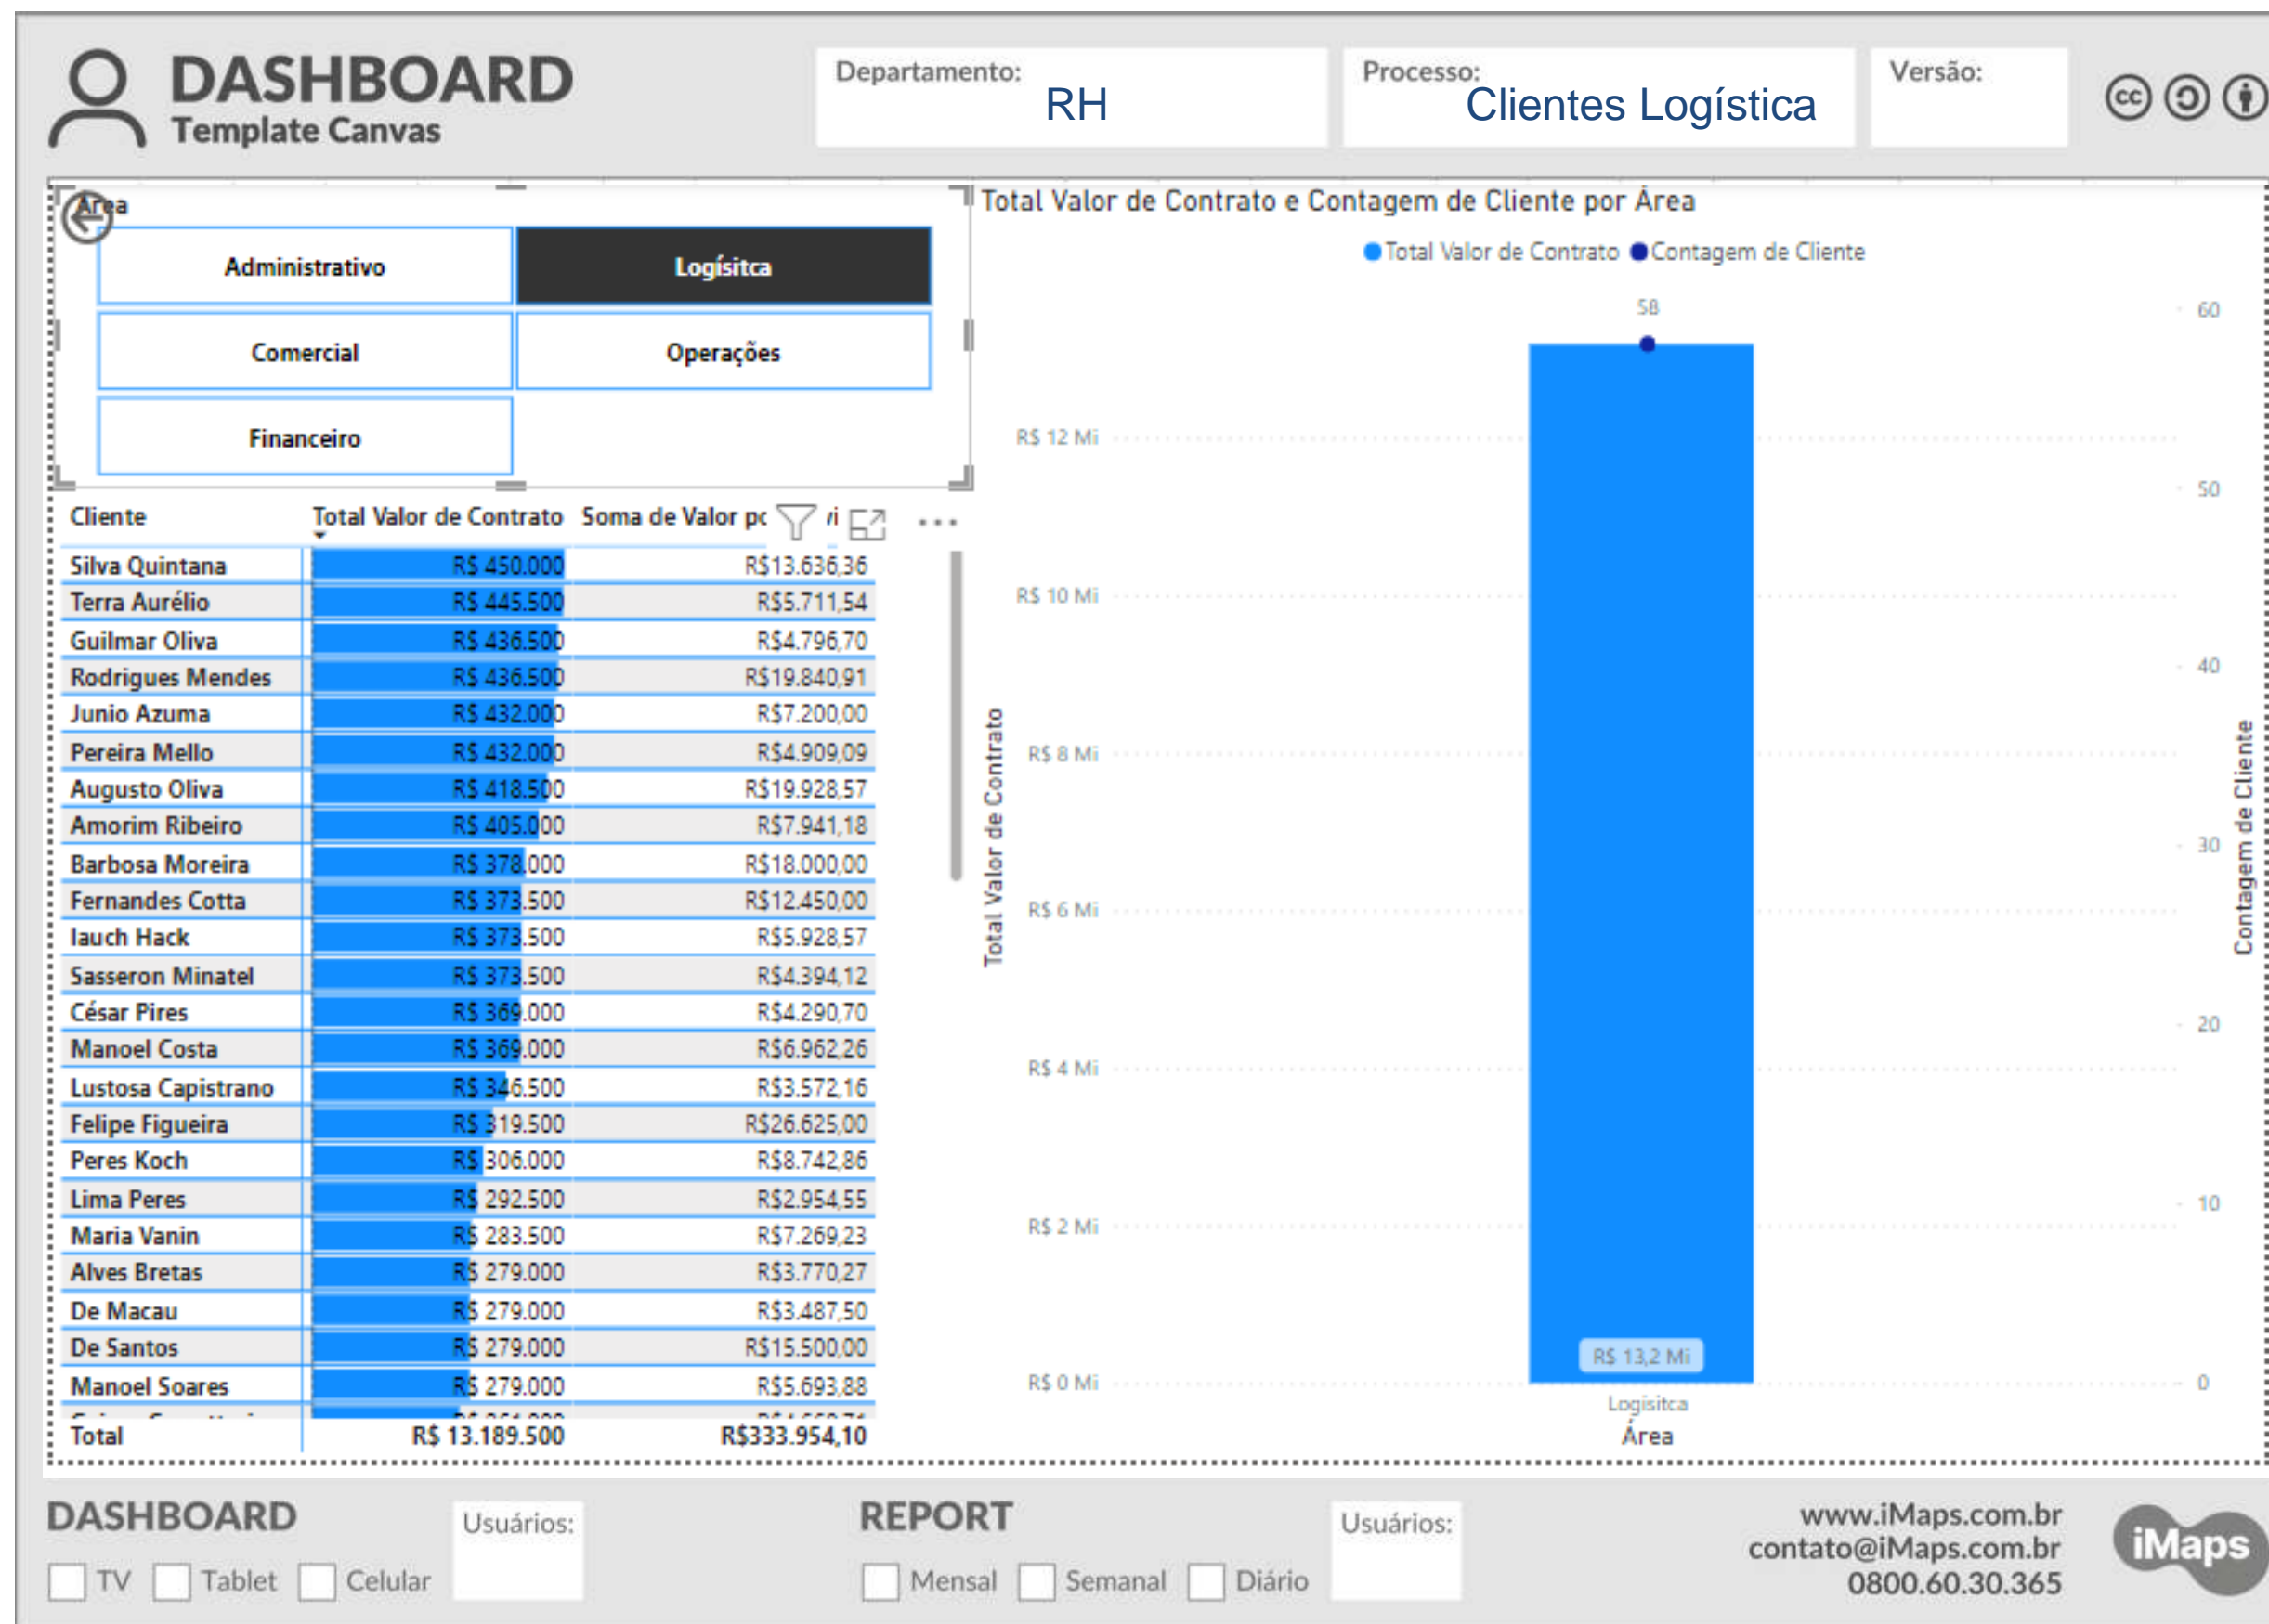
DASHBOARD
Template Canvas

Departamento: RH

Processo: Clientes Logística

Versão:

Área

Administrativo
Logísitca
Comercial
Operações
Financeiro

| Cliente | Total Valor de Contrato | Soma de Valor p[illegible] |
|---|---|---|
| Silva Quintana | R$ 450.000 | R$13.636,36 |
| Terra Aurélio | R$ 445.500 | R$5.711,54 |
| Guilmar Oliva | R$ 436.500 | R$4.796,70 |
| Rodrigues Mendes | R$ 436.500 | R$19.840,91 |
| Junio Azuma | R$ 432.000 | R$7.200,00 |
| Pereira Mello | R$ 432.000 | R$4.909,09 |
| Augusto Oliva | R$ 418.500 | R$19.928,57 |
| Amorim Ribeiro | R$ 405.000 | R$7.941,18 |
| Barbosa Moreira | R$ 378.000 | R$18.000,00 |
| Fernandes Cotta | R$ 373.500 | R$12.450,00 |
| Iauch Hack | R$ 373.500 | R$5.928,57 |
| Sasseron Minatel | R$ 373.500 | R$4.394,12 |
| César Pires | R$ 369.000 | R$4.290,70 |
| Manoel Costa | R$ 369.000 | R$6.962,26 |
| Lustosa Capistrano | R$ 346.500 | R$3.572,16 |
| Felipe Figueira | R$ 319.500 | R$26.625,00 |
| Peres Koch | R$ 306.000 | R$8.742,86 |
| Lima Peres | R$ 292.500 | R$2.954,55 |
| Maria Vanin | R$ 283.500 | R$7.269,23 |
| Alves Bretas | R$ 279.000 | R$3.770,27 |
| De Macau | R$ 279.000 | R$3.487,50 |
| De Santos | R$ 279.000 | R$15.500,00 |
| Manoel Soares | R$ 279.000 | R$5.693,88 |
| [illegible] | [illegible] | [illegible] |
| Total | R$ 13.189.500 | R$333.954,10 |

Total Valor de Contrato e Contagem de Cliente por Área
Total Valor de Contrato Contagem de Cliente
58
R$ 12 Mi
R$ 10 Mi
R$ 8 Mi
R$ 6 Mi
R$ 4 Mi
R$ 2 Mi
R$ 0 Mi
60
50
40
30
20
10
0
Total Valor de Contrato
Contagem de Cliente
R$ 13,2 Mi
Logísitca
Área

DASHBOARD
TV Tablet Celular
Usuários:
REPORT
Mensal Semanal Diário
Usuários:
www.iMaps.com.br
contato@iMaps.com.br
0800.60.30.365
iMaps